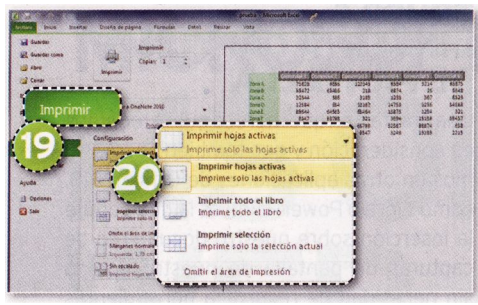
Archivo Inicio Insertar Diseño de página Fórmulas Datos Revisar Vista

Guardar
Guardar como
Abrir
Cerrar

Imprimir
Copias: 1
Imprimir

Imprimir

19

Configuración

20

Ayuda
Opciones
Salir

Imprimir hojas activas
Imprime solo las hojas activas

Imprimir hojas activas
Imprime solo las hojas activas

Imprimir todo el libro
Imprime todo el libro

Imprimir selección
Imprime solo la selección actual

Omitir el área de impresión

Imprimir selección
Omitir el área de impresión
Márgenes normales
Sin escalado